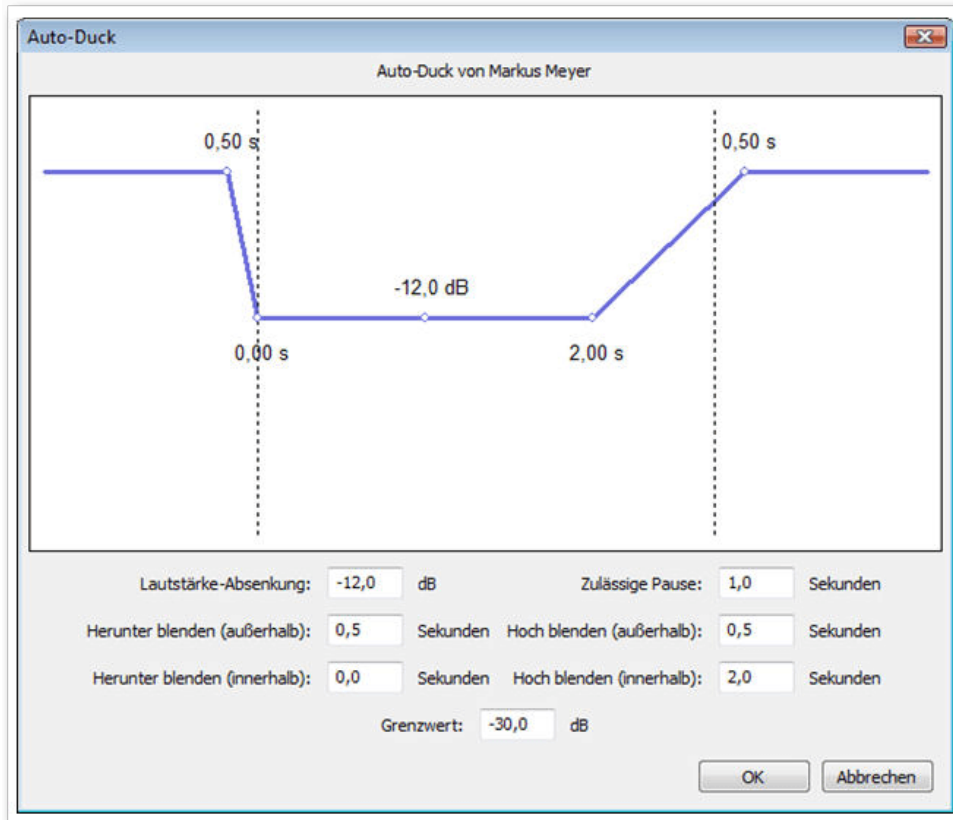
Auto-Duck

Auto-Duck von Markus Meyer

0,50 s

0,50 s

-12,0 dB

0,00 s

2,00 s

Lautstärke-Absenkung: -12,0 dB

Zulässige Pause: 1,0 Sekunden

Herunter blenden (außerhalb): 0,5 Sekunden

Hoch blenden (außerhalb): 0,5 Sekunden

Herunter blenden (innerhalb): 0,0 Sekunden

Hoch blenden (innerhalb): 2,0 Sekunden

Grenzwert: -30,0 dB

OK

Abbrechen